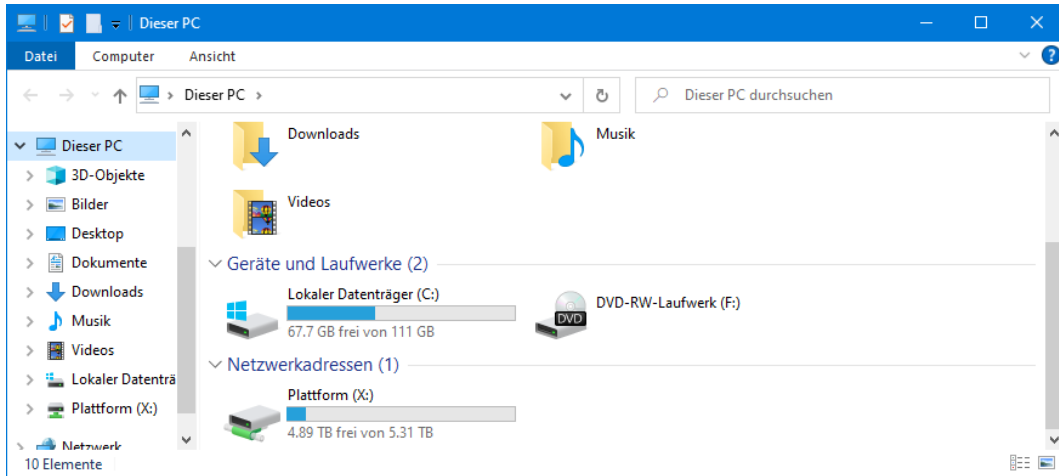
Dieser PC

Datei Computer Ansicht

Dieser PC

Dieser PC durchsuchen

Dieser PC
3D-Objekte
Bilder
Desktop
Dokumente
Downloads
Musik
Videos
Lokaler Datenträ
Plattform (X:)
Netzwerk

Downloads
Musik
Videos

Geräte und Laufwerke (2)

Lokaler Datenträger (C:)
67.7 GB frei von 111 GB

DVD
DVD-RW-Laufwerk (F:)

Netzwerkadressen (1)

Plattform (X:)
4.89 TB frei von 5.31 TB

10 Elemente